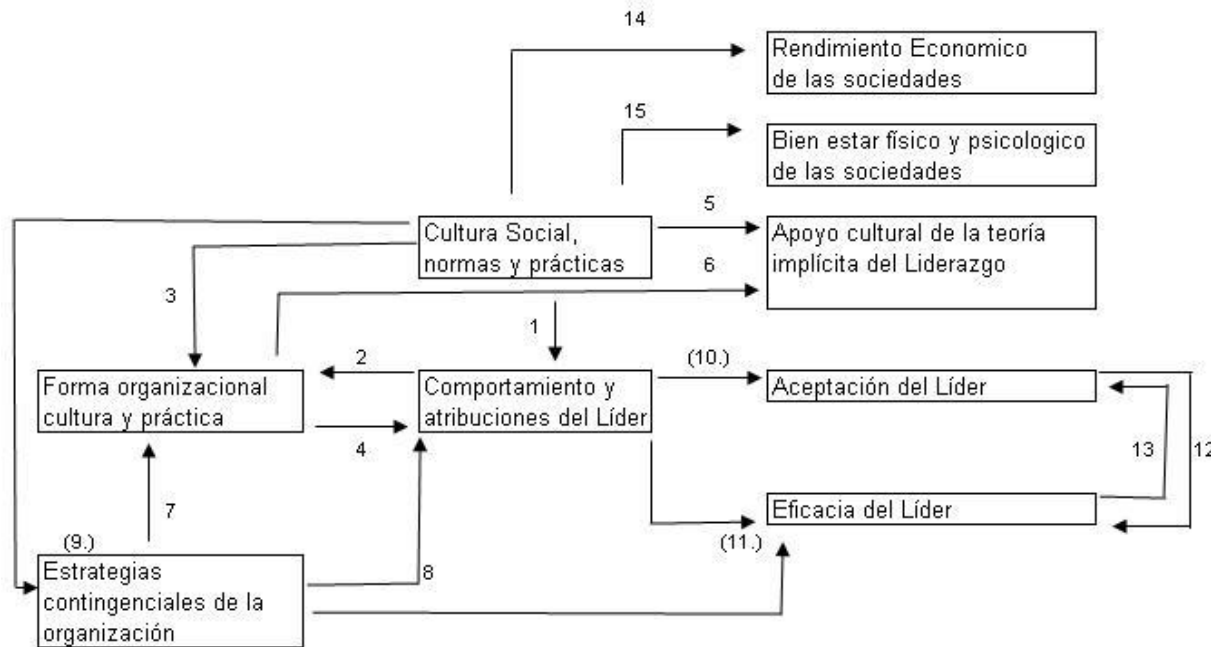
14

Rendimiento Economico de las sociedades

15

Bien estar físico y psicologico de las sociedades

Cultura Social, normas y prácticas

5

Apoyo cultural de la teoría implícita del Liderazgo

6

3

1

2

(10.)

Forma organizacional cultura y práctica

Comportamiento y atribuciones del Líder

Aceptación del Líder

4

13

12

7

Eficacia del Líder

(9.)

(11.)

Estrategias contingenciales de la organización

8